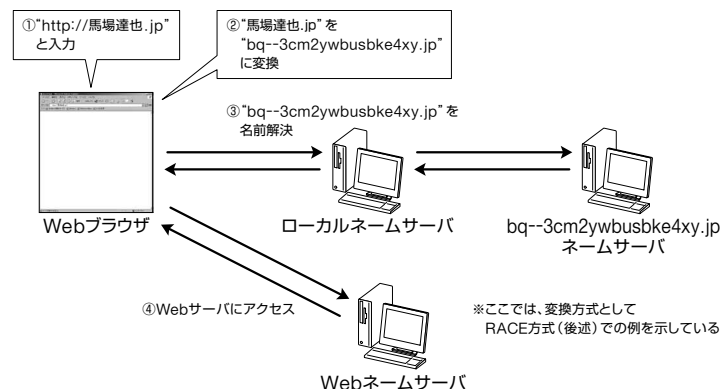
①"http://馬場達也.jp" と入力

②"馬場達也.jp" を "bq--3cm2ywbusbke4xy.jp" に変換

③"bq--3cm2ywbusbke4xy.jp" を 名前解決

Webブラウザ

ローカルネームサーバ

bq--3cm2ywbusbke4xy.jp ネームサーバ

④Webサーバにアクセス

※ここでは、変換方式として RACE方式（後述）での例を示している

Webネームサーバ